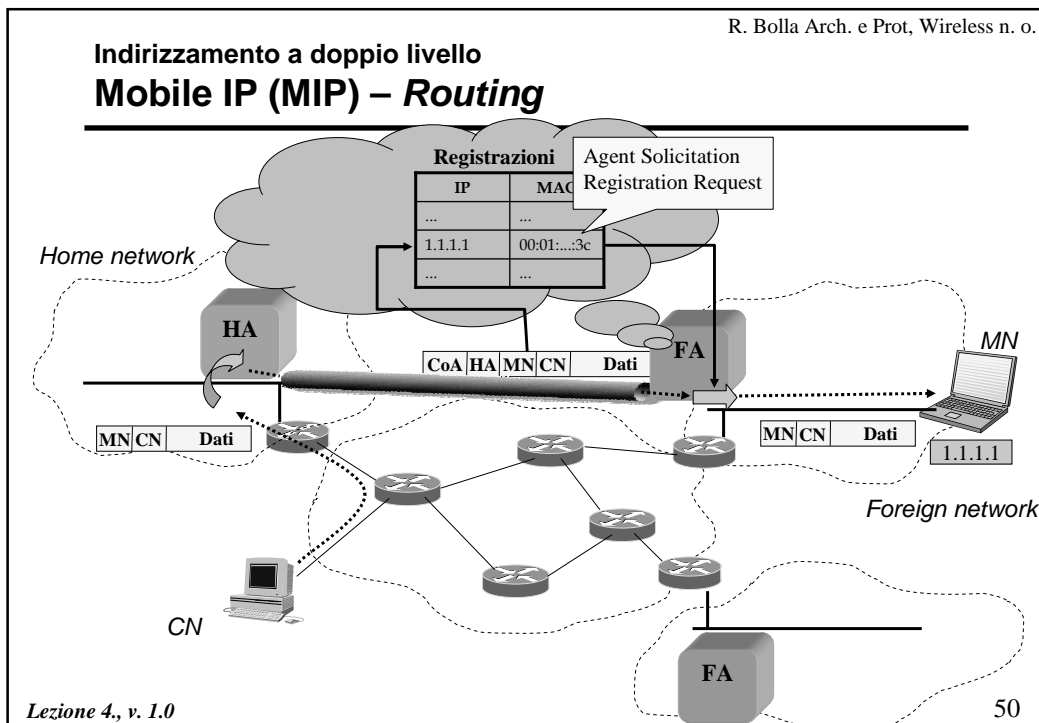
R. Bolla Arch. e Prot, Wireless n. o.

Indirizzamento a doppio livello
Mobile IP (MIP) – *Routing*

Registrazioni

| IP | MAC |
|---|---|
| ... | ... |
| 1.1.1.1 | 00:01:...:3c |
| ... | ... |

Agent Solicitation
Registration Request

Home network

HA

CoA HA MN CN Dati

FA

MN

MN CN Dati

MN CN Dati

1.1.1.1

Foreign network

CN

FA

Lezione 4., v. 1.0

50